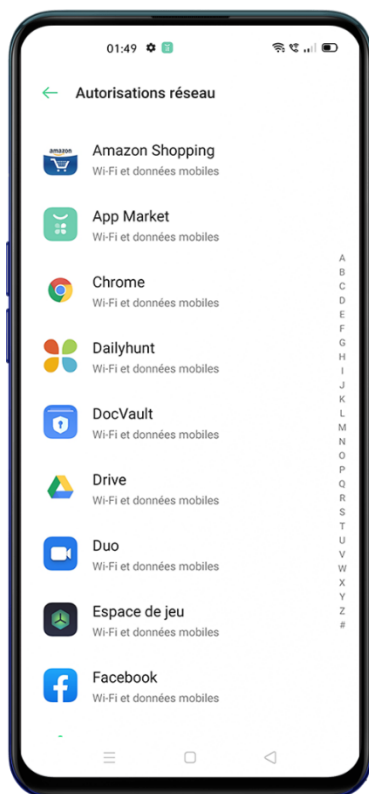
01:49

Autorisations réseau

amazon
Amazon Shopping
Wi-Fi et données mobiles

App Market
Wi-Fi et données mobiles

Chrome
Wi-Fi et données mobiles

Dailyhunt
Wi-Fi et données mobiles

DocVault
Wi-Fi et données mobiles

Drive
Wi-Fi et données mobiles

Duo
Wi-Fi et données mobiles

Espace de jeu
Wi-Fi et données mobiles

Facebook
Wi-Fi et données mobiles

A
B
C
D
E
F
G
H
I
J
K
L
M
N
O
P
Q
R
S
T
U
V
W
X
Y
Z
#